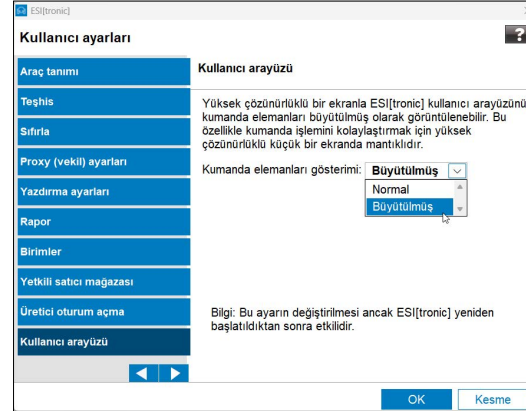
ESI[tronic]

Kullanıcı ayarları

?

Araç tanımı

Teşhis

Sıfırla

Proxy (vekil) ayarları

Yazdırma ayarları

Rapor

Birimler

Yetkili satıcı mağazası

Üretici oturum açma

Kullanıcı arayüzü

Kullanıcı arayüzü

Yüksek çözünürlüklü bir ekranla ESI[tronic] kullanıcı arayüzünü kumanda elemanları büyütülmüş olarak görüntülenebilir. Bu özellikle kumanda işlemini kolaylaştırmak için yüksek çözünürlüklü küçük bir ekranda mantıklıdır.

Kumanda elemanları gösterimi: Büyütülmüş

Normal

Büyütülmüş

Bilgi: Bu ayarın değiştirilmesi ancak ESI[tronic] yeniden başlatıldıktan sonra etkilidir.

OK

Kesme